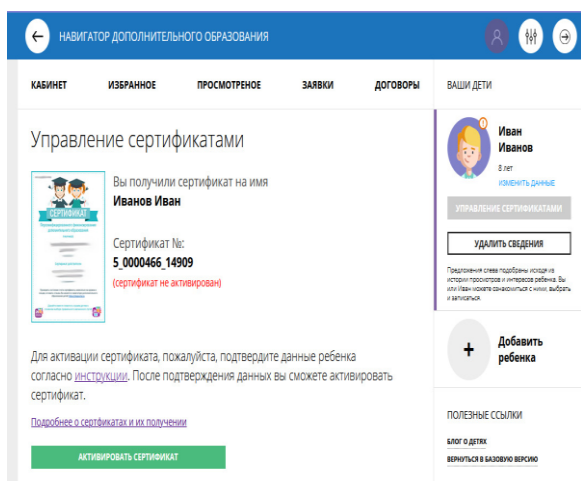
НАВИГАТОР ДОПОЛНИТЕЛЬНОГО ОБРАЗОВАНИЯ

КАБИНЕТ ИЗБРАННОЕ ПРОСМОТРЕНОЕ ЗАЯВКИ ДОГОВОРЫ

ВАШИ ДЕТИ

Управление сертификатами

СЕРТИФИКАТ

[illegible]

Вы получили сертификат на имя
Иванов Иван

Сертификат №:
5_0000466_14909
(сертификат не активирован)

Иван
Иванов
8 лет
ИЗМЕНИТЬ ДАННЫЕ

УПРАВЛЕНИЕ СЕРТИФИКАТАМИ

УДАЛИТЬ СВЕДЕНИЯ

Предложения слева подобраны исходя из истории просмотров и интересов ребенка. Вы или Иван можете ознакомиться с ними, выбрать и записаться.

Добавить ребенка

Для активации сертификата, пожалуйста, подтвердите данные ребенка согласно инструкции. После подтверждения данных вы сможете активировать сертификат.

Подробнее о сертификатах и их получении

АКТИВИРОВАТЬ СЕРТИФИКАТ

ПОЛЕЗНЫЕ ССЫЛКИ

БЛОГ О ДЕТЯХ

ВЕРНУТЬСЯ В БАЗОВУЮ ВЕРСИЮ